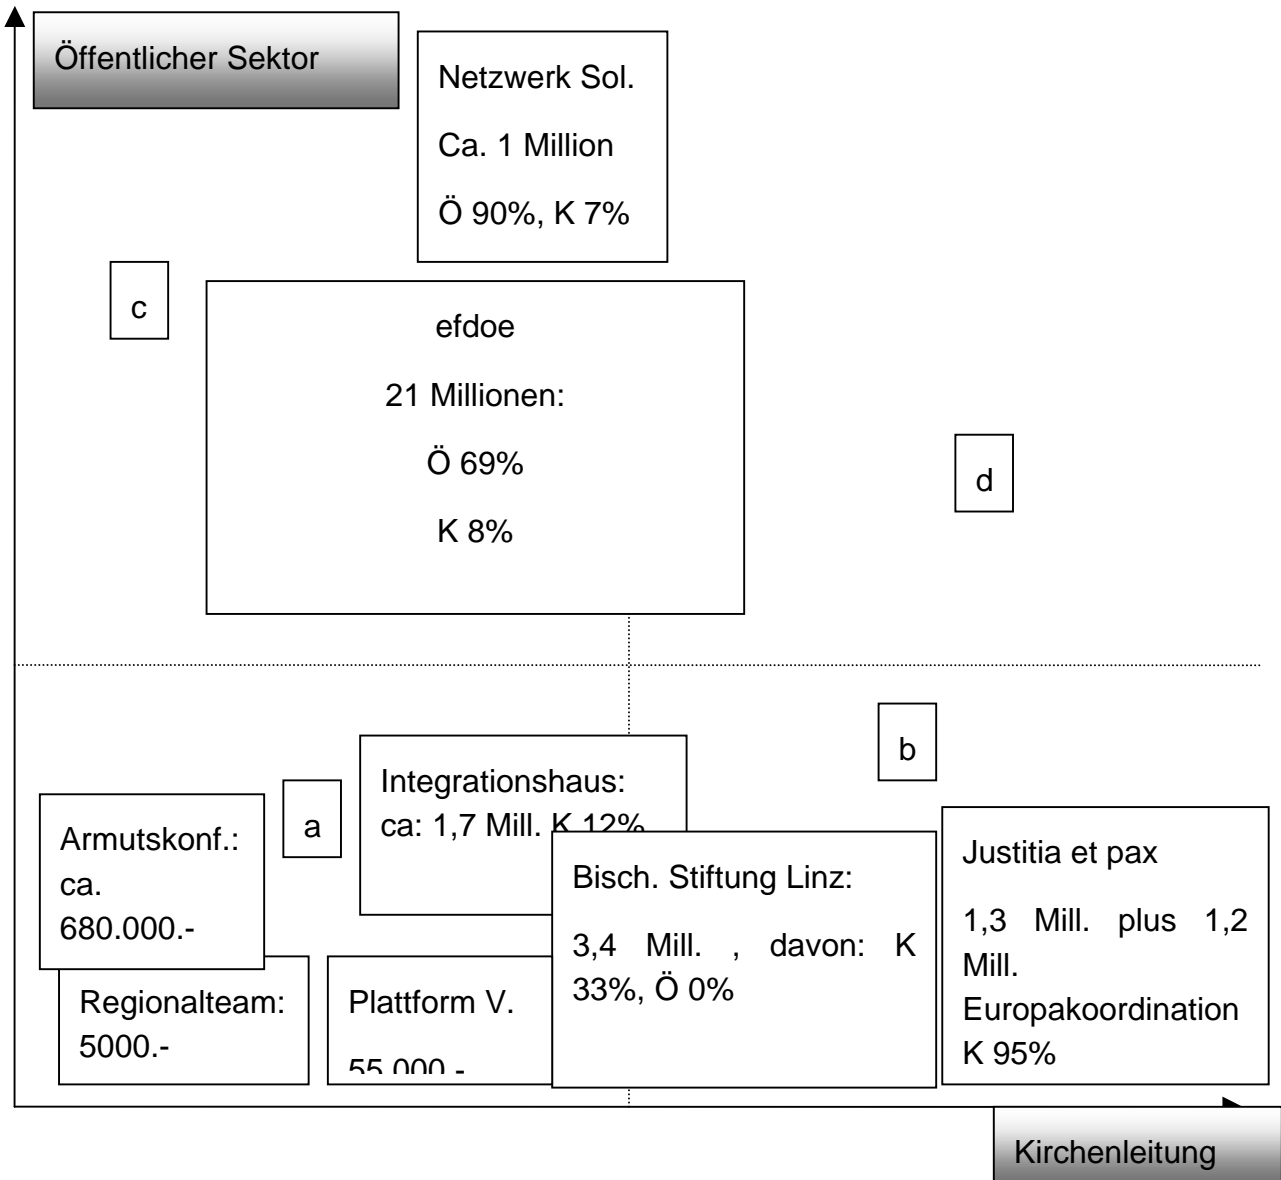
Öffentlicher Sektor

Netzwerk Sol.

Ca. 1 Million

Ö 90%, K 7%

c

efdoe

21 Millionen:

Ö 69%

K 8%

d

b

a

Integrationshaus:

ca: 1,7 Mill. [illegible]

Armutskonf.: ca. 680.000.-

Bisch. Stiftung Linz:

3,4 Mill. , davon: K 33%, Ö 0%

Justitia et pax

1,3 Mill. plus 1,2 Mill. Europakoordination K 95%

Regionalteam: 5000.-

Plattform V.

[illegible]

Kirchenleitung